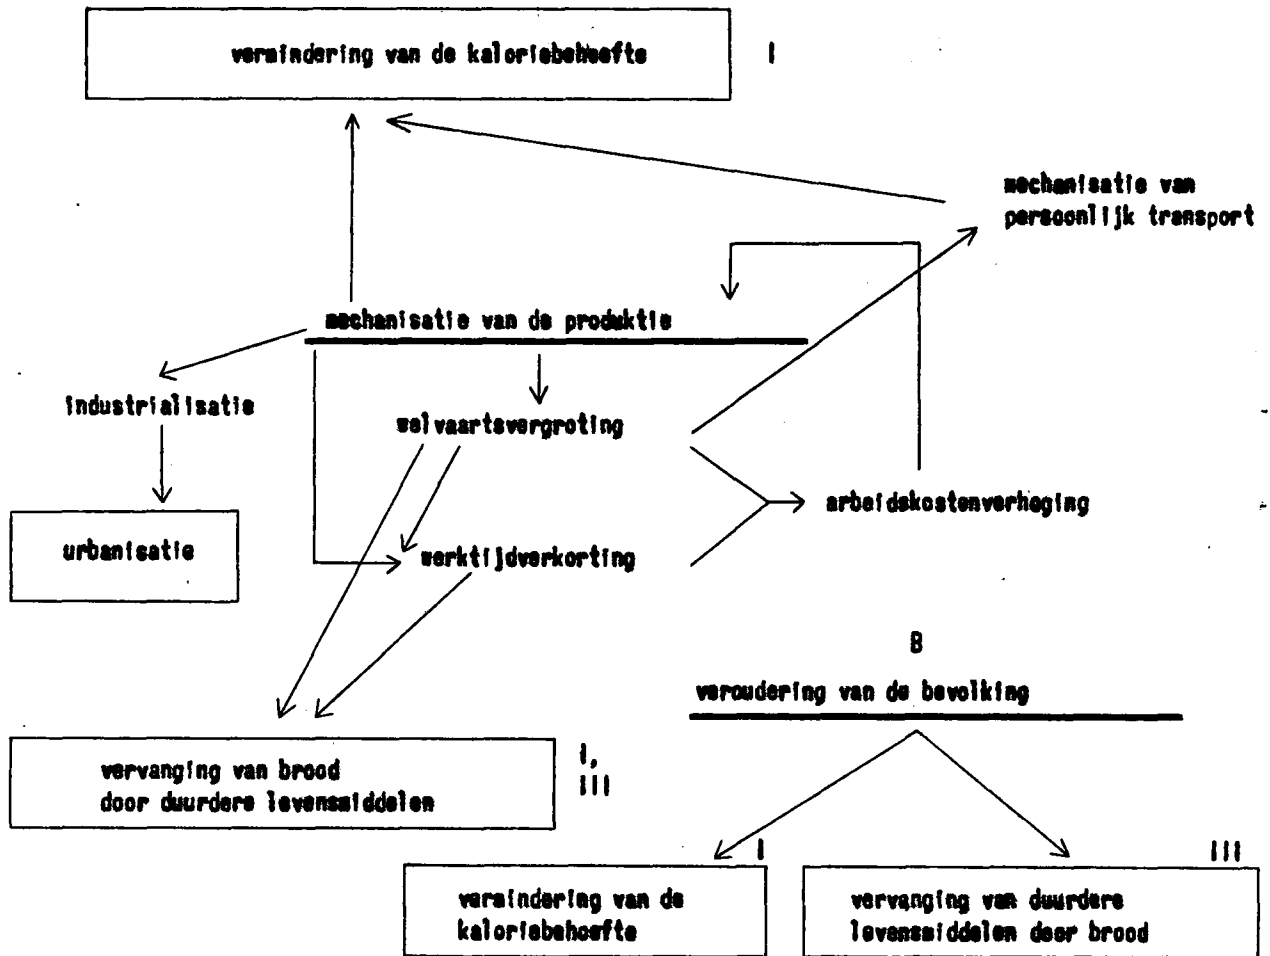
vermindering van de kaloriebehoefte

I

mechanisatie van persoonlijk transport

mechanisatie van de produktie

industrialisatie

welvaartsvergroting

urbanisatie

arbeidskostenverhoging

werktijdverkorting

B

veroudering van de bevolking

vervanging van brood door duurdere levensmiddelen

I, III

I

III

vermindering van de kaloriebehoefte

vervanging van duurdere levensmiddelen door brood